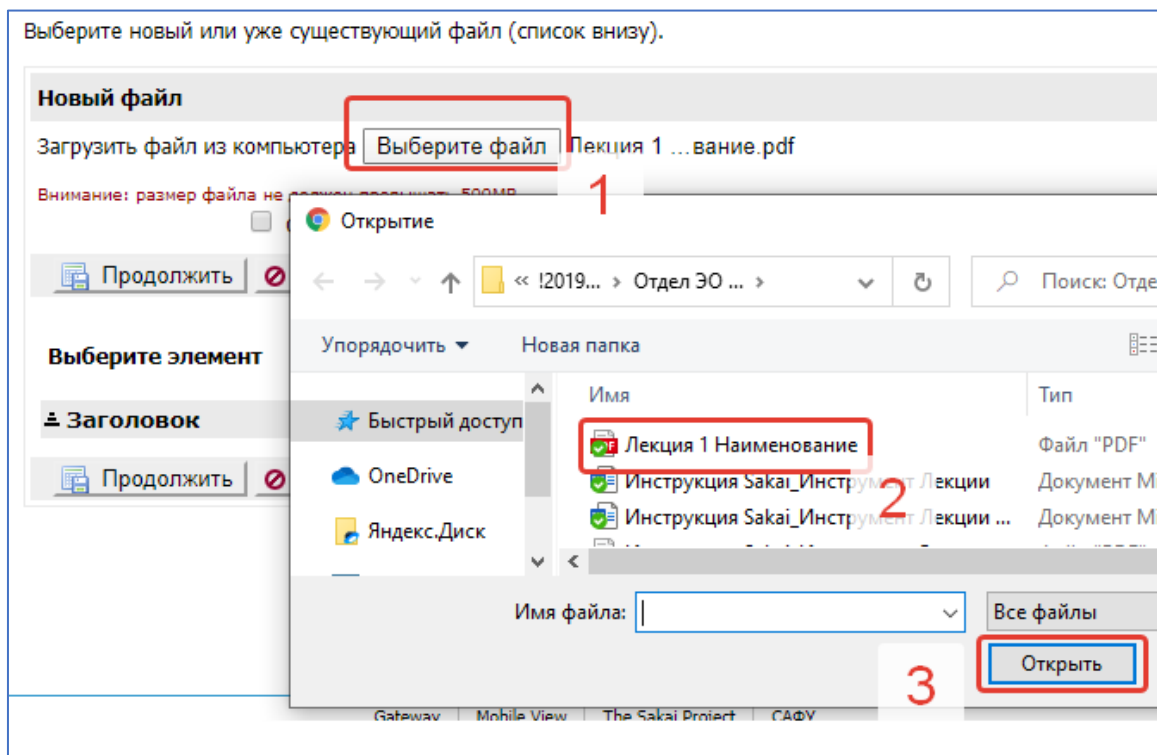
Выберите новый или уже существующий файл (список внизу).

Новый файл

Загрузить файл из компьютера Выберите файл Лекция 1 …вание.pdf

1

Внимание: размер файла не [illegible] 500MB

Продолжить

Выберите элемент

Заголовок

Продолжить

Открытие

« !2019… › Отдел ЭО … ›

Поиск: Отде

Упорядочить ▾ Новая папка

Быстрый доступ

OneDrive

Яндекс.Диск

Имя

Тип

Лекция 1 Наименование

Файл "PDF"

Инструкция Sakai_Инструмент Лекции

Документ M

2

Инструкция Sakai_Инструмент Лекции …

Документ M

Имя файла:

Все файлы

Открыть

3

Gateway | Mobile View | The Sakai Project | САФУ